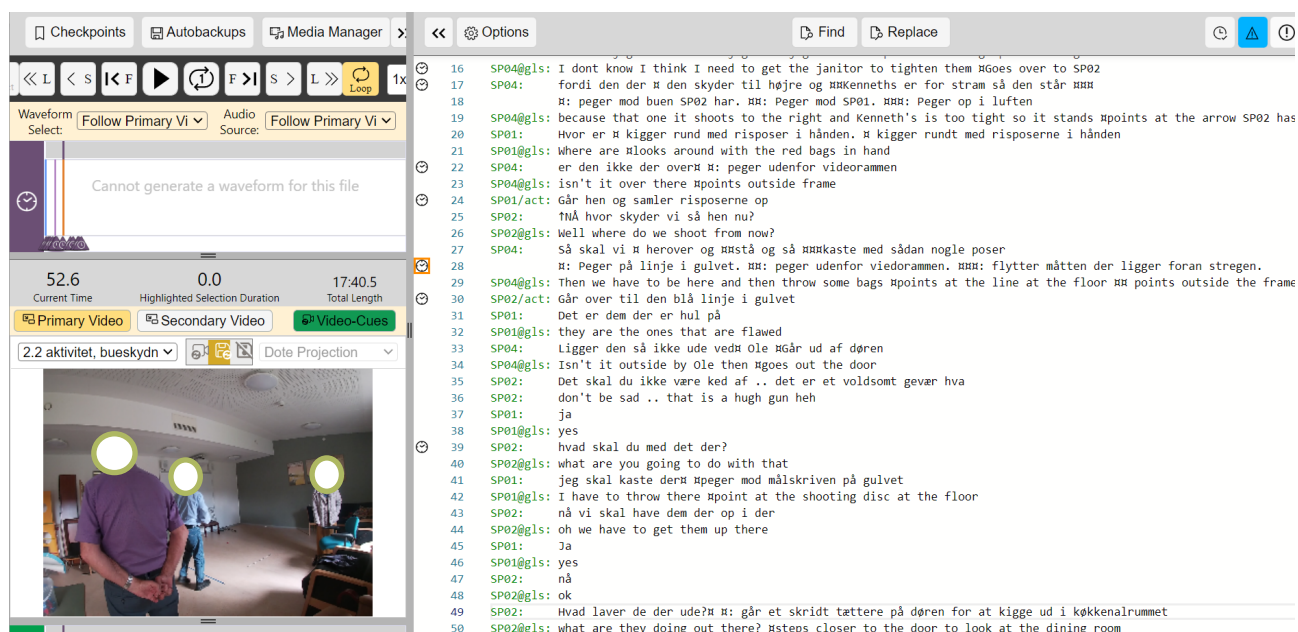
Checkpoints Autobackups Media Manager

« L < S |< F > F >| S > L » Loop 1x

Waveform Select: Follow Primary Vi Audio Source: Follow Primary Vi

Cannot generate a waveform for this file

52.6
Current Time
0.0
Highlighted Selection Duration
17:40.5
Total Length

Primary Video Secondary Video Video-Cues

2.2 aktivitet, bueskydn Dote Projection

Options Find Replace

16 SP04@gls: I dont know I think I need to get the janitor to tighten them ¤Goes over to SP02
17 SP04: fordi den der ¤ den skyder til højre og ¤¤Kenneths er for stram så den står ¤¤¤
18 ¤: peger mod buen SP02 har. ¤¤: Peger mod SP01. ¤¤¤: Peger op i luften
19 SP04@gls: because that one it shoots to the right and Kenneth's is too tight so it stands ¤points at the arrow SP02 has
20 SP01: Hvor er ¤ kigger rund med risposer i hånden. ¤ kigger rundt med risposerne i hånden
21 SP01@gls: Where are ¤looks around with the red bags in hand
22 SP04: er den ikke der over¤ ¤: peger udenfor videorammen
23 SP04@gls: isn't it over there ¤points outside frame
24 SP01/act: Går hen og samler risposerne op
25 SP02: ↑NÅ hvor skyder vi så hen nu?
26 SP02@gls: Well where do we shoot from now?
27 SP04: Så skal vi ¤ herover og ¤¤stå og så ¤¤¤kaste med sådan nogle poser
28 ¤: Peger på linje i gulvet. ¤¤: peger udenfor viedorammen. ¤¤¤: flytter måtten der ligger foran stregen.
29 SP04@gls: Then we have to be here and then throw some bags ¤points at the line at the floor ¤¤ points outside the frame
30 SP02/act: Går over til den blå linje i gulvet
31 SP01: Det er dem der er hul på
32 SP01@gls: they are the ones that are flawed
33 SP04: Ligger den så ikke ude ved¤ Ole ¤Går ud af døren
34 SP04@gls: Isn't it outside by Ole then ¤goes out the door
35 SP02: Det skal du ikke være ked af .. det er et voldsomt gevær hva
36 SP02: don't be sad .. that is a hugh gun heh
37 SP01: ja
38 SP01@gls: yes
39 SP02: hvad skal du med det der?
40 SP02@gls: what are you going to do with that
41 SP01: jeg skal kaste der¤ ¤peger mod målskriven på gulvet
42 SP01@gls: I have to throw there ¤point at the shooting disc at the floor
43 SP02: nå vi skal have dem der op i der
44 SP02@gls: oh we have to get them up there
45 SP01: Ja
46 SP01@gls: yes
47 SP02: nå
48 SP02@gls: ok
49 SP02: Hvad laver de der ude?¤ ¤: går et skridt tættere på døren for at kigge ud i køkkenalrummet
50 SP02@gls: what are they doing out there? ¤steps closer to the door to look at the dining room